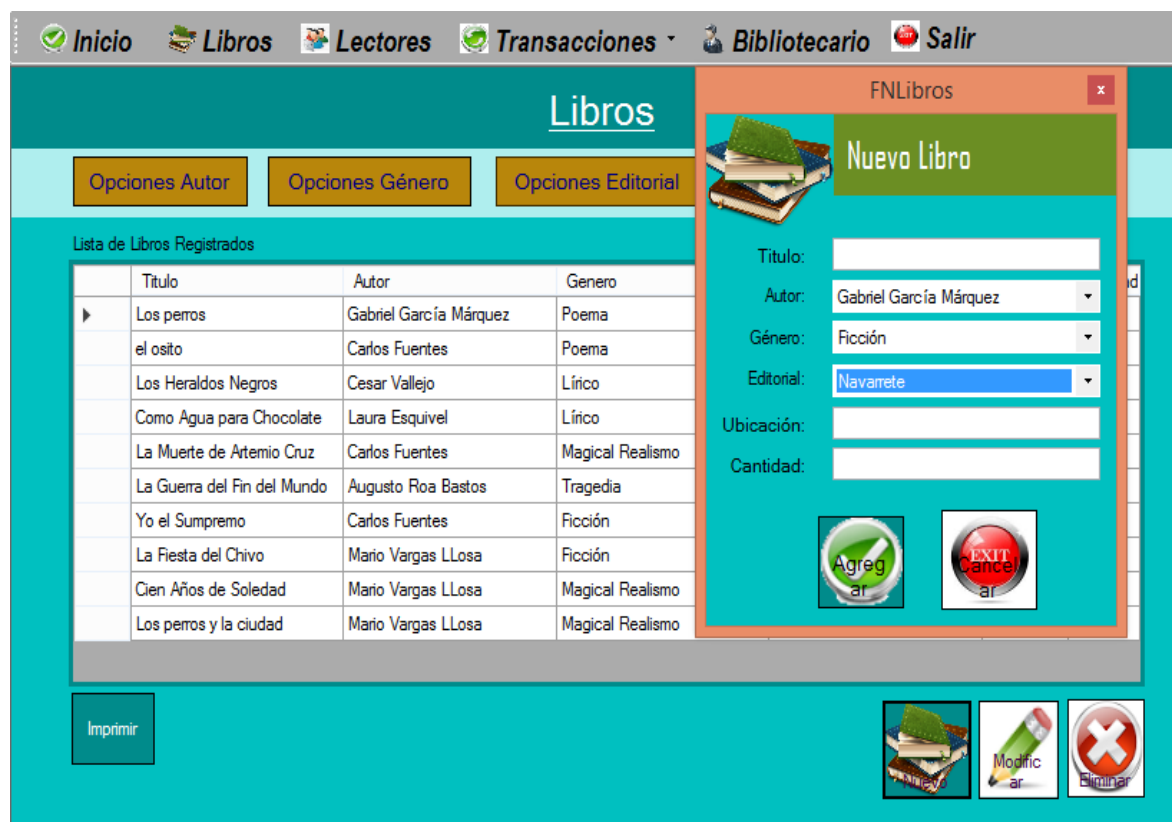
Inicio Libros Lectores Transacciones Bibliotecario Salir

Libros

Opciones Autor | Opciones Género | Opciones Editorial

Lista de Libros Registrados

| Titulo | Autor | Genero |
|---|---|---|
| Los perros | Gabriel García Márquez | Poema |
| el osito | Carlos Fuentes | Poema |
| Los Heraldos Negros | Cesar Vallejo | Lírico |
| Como Agua para Chocolate | Laura Esquivel | Lírico |
| La Muerte de Artemio Cruz | Carlos Fuentes | Magical Realismo |
| La Guerra del Fin del Mundo | Augusto Roa Bastos | Tragedia |
| Yo el Sumpremo | Carlos Fuentes | Ficción |
| La Fiesta del Chivo | Mario Vargas LLosa | Ficción |
| Cien Años de Soledad | Mario Vargas LLosa | Magical Realismo |
| Los perros y la ciudad | Mario Vargas LLosa | Magical Realismo |

Imprimir

Nuevo Modificar Eliminar

FNLibros x

Nuevo Libro

Titulo:
Autor: Gabriel García Márquez
Género: Ficción
Editorial: Navarrete
Ubicación:
Cantidad:

Agregar
EXIT Cancelar